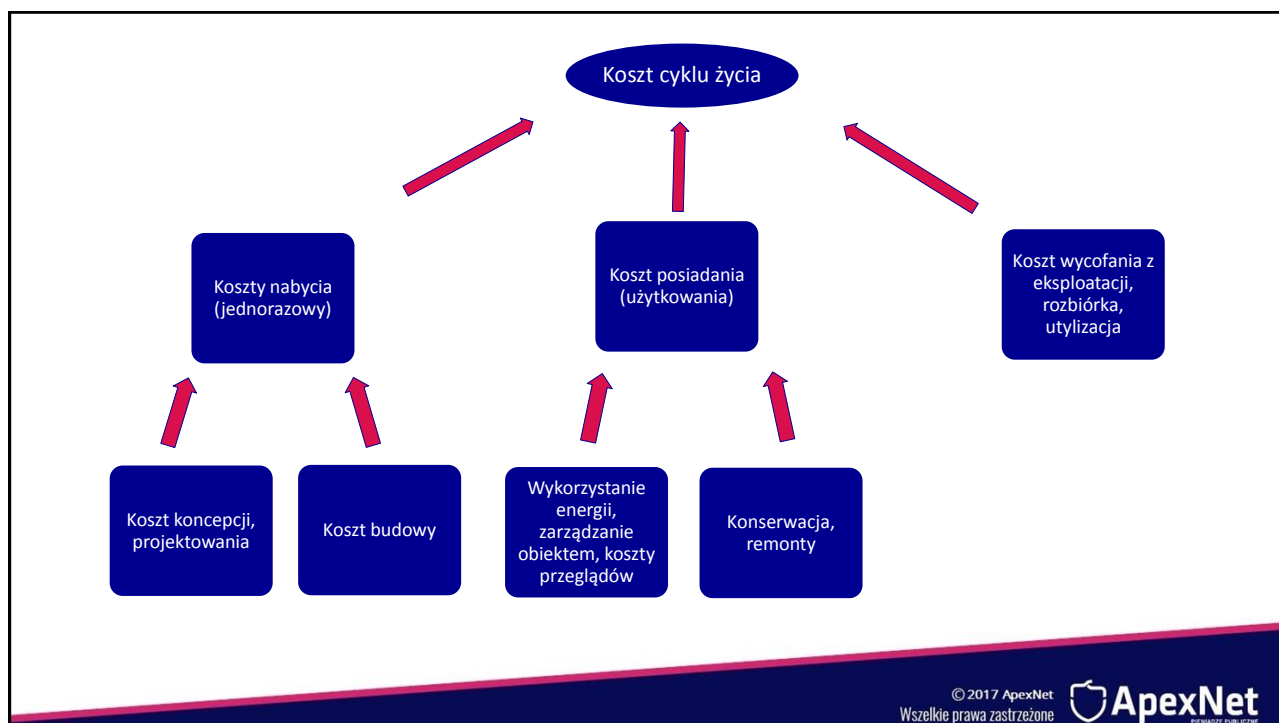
Koszt cyklu życia

Koszty nabycia (jednorazowy)

Koszt posiadania (użytkowania)

Koszt wycofania z eksploatacji, rozbiórka, utylizacja

Koszt koncepcji, projektowania

Koszt budowy

Wykorzystanie energii, zarządzanie obiektem, koszty przeglądów

Konserwacja, remonty

© 2017 ApexNet
Wszelkie prawa zastrzeżone

ApexNet
PIENIĄDZE PUBLICZNE